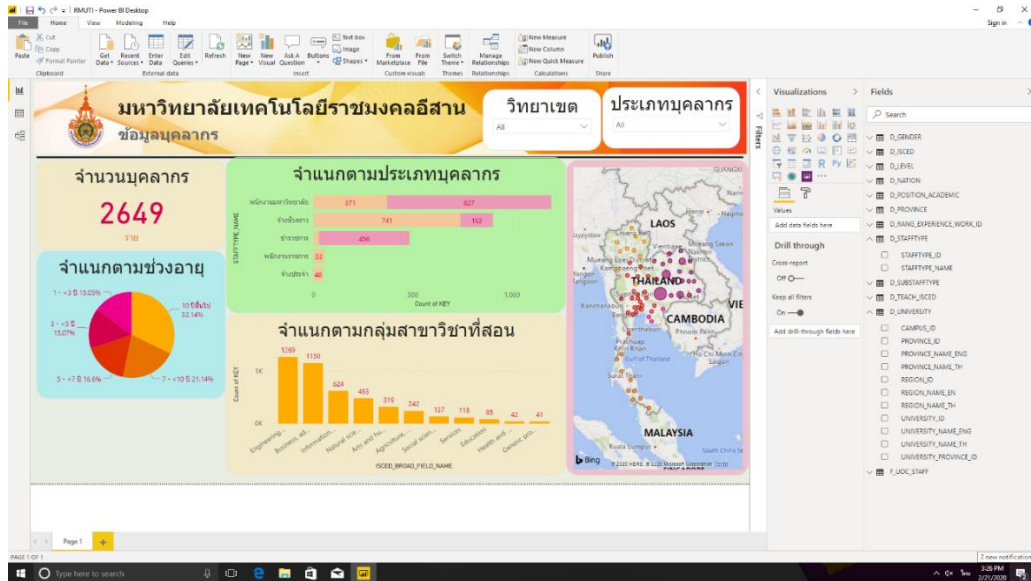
RMUTI - Power BI Desktop

File Home View Modeling Help

Sign in

Cut Copy Format Painter Paste Clipboard

Get Data Recent Sources Enter Data Edit Queries Refresh External data

New Page New Visual Ask A Question Buttons Text box Image Shapes Insert

From Marketplace From File Custom visuals

Switch Theme Themes

Manage Relationships Relationships

New Measure New Column New Quick Measure Calculations

Publish Share

มหาวิทยาลัยเทคโนโลยีราชมงคลอีสาน

ข้อมูลบุคลากร

วิทยาเขต

All

ประเภทบุคลากร

All

จำนวนบุคลากร

2649

ราย

จำแนกตามช่วงอายุ

1 - <3 ปี 13.05%

10 ปีขึ้นไป 32.14%

3 - <5 ปี 15.07%

5 - <7 ปี 16.6%

7 - <10 ปี 21.14%

จำแนกตามประเภทบุคลากร

STAFFTYPE_NAME

พนักงานมหาวิทยาลัย 371 827

ข้าราชการ 741 163

ข้าราชการ 456

พนักงานราชการ 53

ลูกจ้างประจำ 40

0 500 1,000

Count of KEY

จำแนกตามกลุ่มสาขาวิชาที่สอน

Count of KEY

1K

0K

1269 1150 624 465 319 242 137 118 85 42 41

Engineering... Business, ad... Information... Natural scie... Arts and hu... Agriculture... Social scien... Services Education Health and ... Generic pro...

ISCED_BROAD_FIELD_NAME

GUANGXI

Nam

Hanoi

Haiphong

LAOS

Vientiane

Chiang Mai

Mueang Sakon

THAILAND

Bangkok

Yangon

Mawlamyine

Kanchanaburi

CAMBODIA

Phnom Penh

Ho Chi Minh City

Saigon

Gulf of Thailand

Surat Thani

VIE

MALAYSIA

Kuala Lumpur

SINGAPORE

South China Se

Bing

© 2020 HERE, © 2020 Microsoft Corporation Terms

Visualizations

Filters

Values

Add data fields here

Drill through

Cross-report

Off

Keep all filters

On

Add drill-through fields here

Fields

Search

D_GENDER

D_ISCED

D_LEVEL

D_NATION

D_POSITION_ACADEMIC

D_PROVINCE

D_RANG_EXPERIENCE_WORK_ID

D_STAFFTYPE

STAFFTYPE_ID

STAFFTYPE_NAME

D_SUBSTAFFTYPE

D_TEACH_ISCED

D_UNIVERSITY

CAMPUS_ID

PROVINCE_ID

PROVINCE_NAME_ENG

PROVINCE_NAME_TH

REGION_ID

REGION_NAME_EN

REGION_NAME_TH

UNIVERSITY_ID

UNIVERSITY_NAME_ENG

UNIVERSITY_NAME_TH

UNIVERSITY_PROVINCE_ID

F_UOC_STAFF

Page 1

PAGE 1 OF 1

2 new notification

Type here to search

3:26 PM 2/21/2020